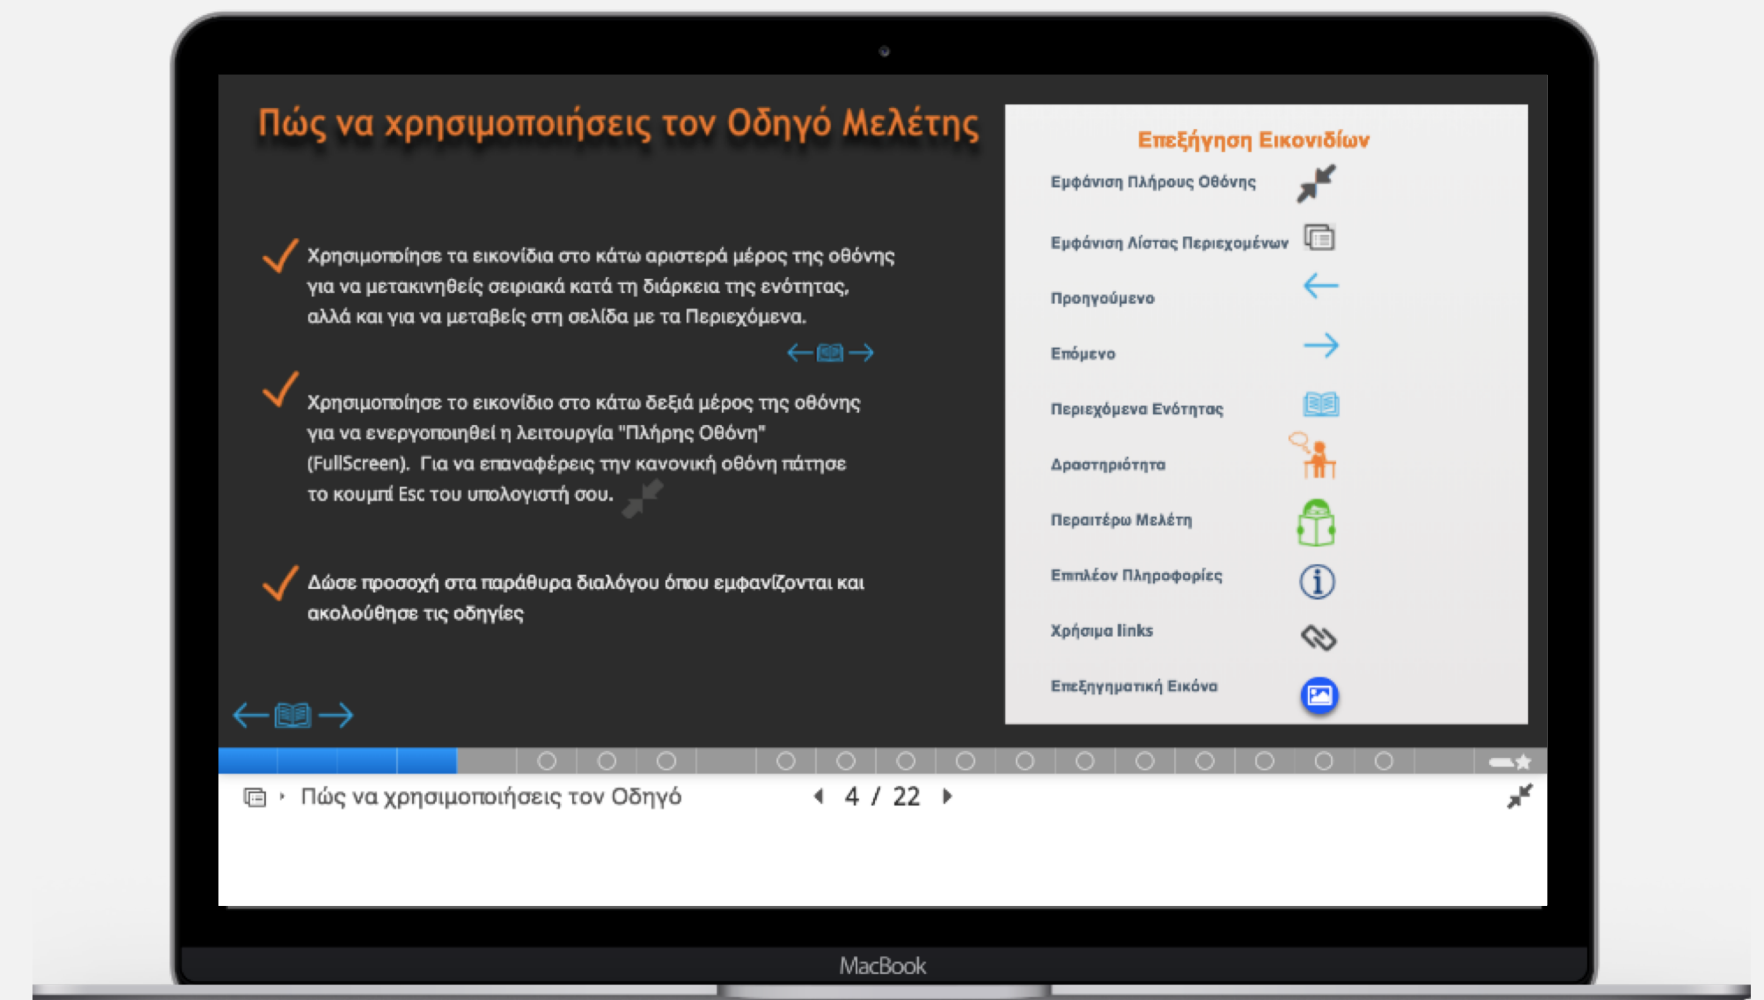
Πώς να χρησιμοποιήσεις τον Οδηγό Μελέτης

Χρησιμοποίησε τα εικονίδια στο κάτω αριστερά μέρος της οθόνης για να μετακινηθείς σειριακά κατά τη διάρκεια της ενότητας, αλλά και για να μεταβείς στη σελίδα με τα Περιεχόμενα.

Χρησιμοποίησε το εικονίδιο στο κάτω δεξιά μέρος της οθόνης για να ενεργοποιηθεί η λειτουργία "Πλήρης Οθόνη" (FullScreen). Για να επαναφέρεις την κανονική οθόνη πάτησε το κουμπί Esc του υπολογιστή σου.

Δώσε προσοχή στα παράθυρα διαλόγου όπου εμφανίζονται και ακολούθησε τις οδηγίες

Επεξήγηση Εικονιδίων
Εμφάνιση Πλήρους Οθόνης
Εμφάνιση Λίστας Περιεχομένων
Προηγούμενο
Επόμενο
Περιεχόμενα Ενότητας
Δραστηριότητα
Περαιτέρω Μελέτη
Επιπλέον Πληροφορίες
Χρήσιμα links
Επεξηγηματική Εικόνα

Πώς να χρησιμοποιήσεις τον Οδηγό
4 / 22

MacBook